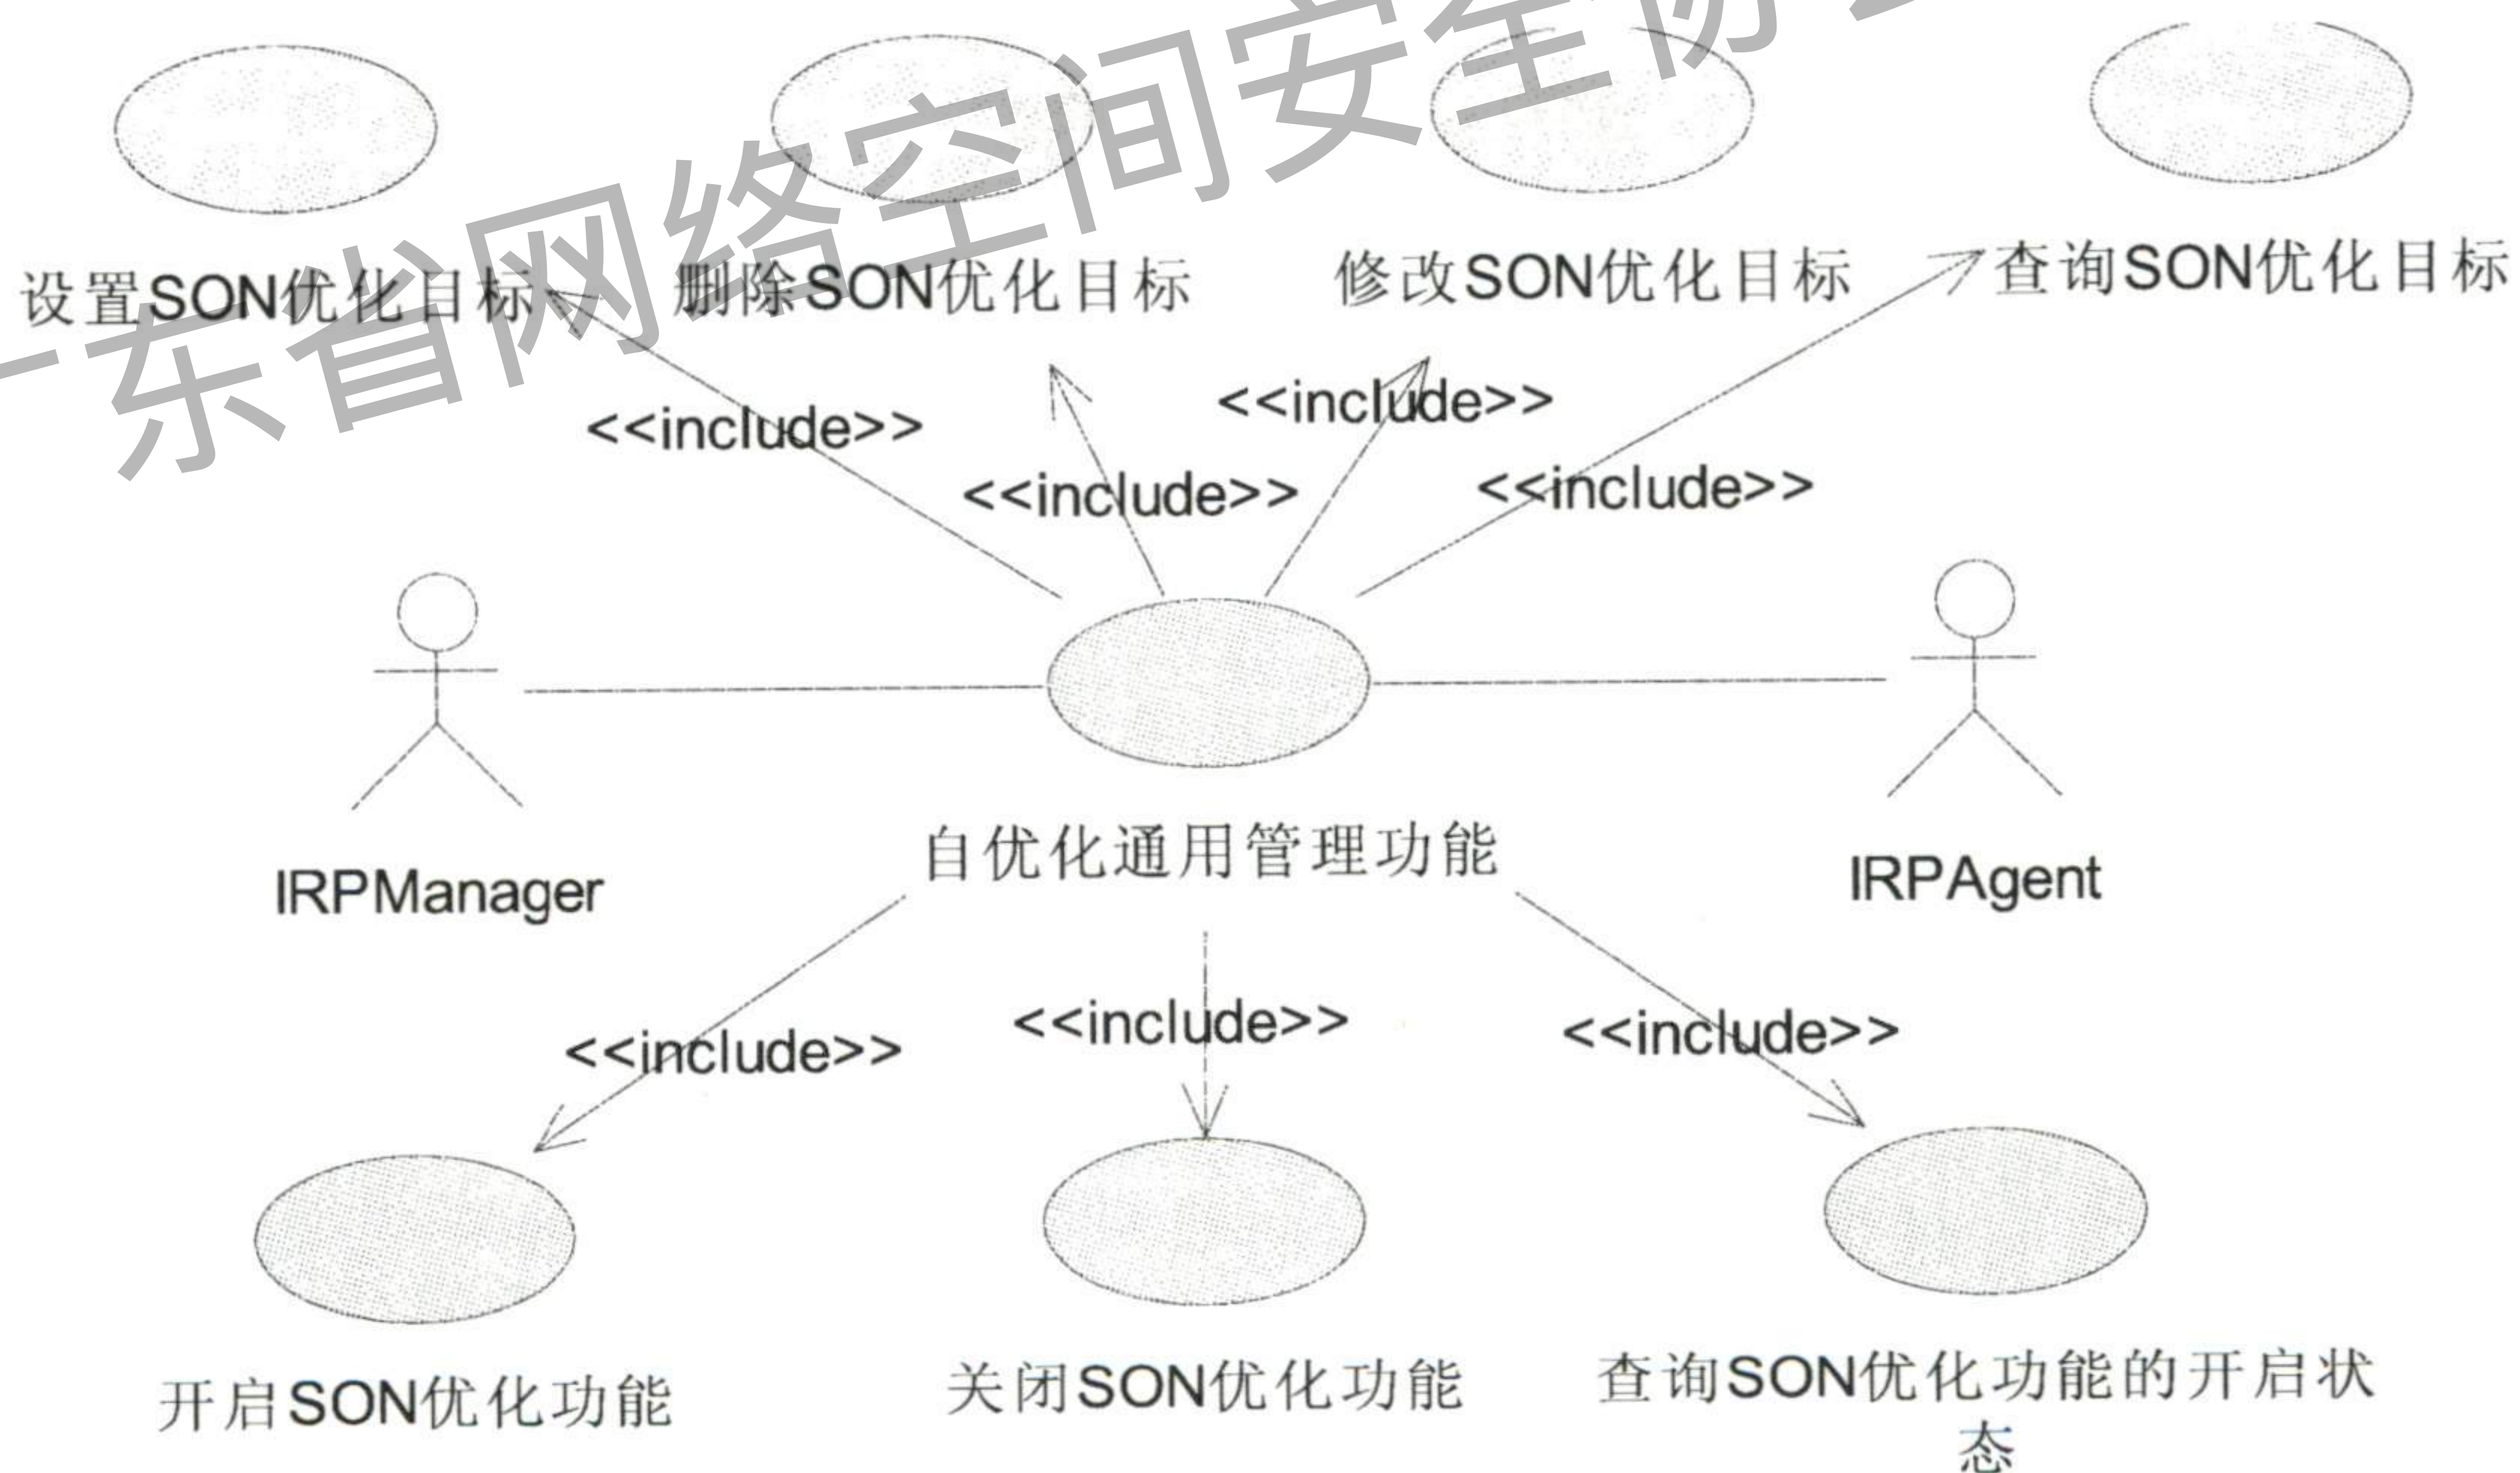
广东省网络空间安全协会

设置SON优化目标

删除SON优化目标

修改SON优化目标

查询SON优化目标

<<include>>

<<include>>

<<include>>

<<include>>

IRPManager

自优化通用管理功能

IRPAgent

<<include>>

<<include>>

<<include>>

开启SON优化功能

关闭SON优化功能

查询SON优化功能的开启状态